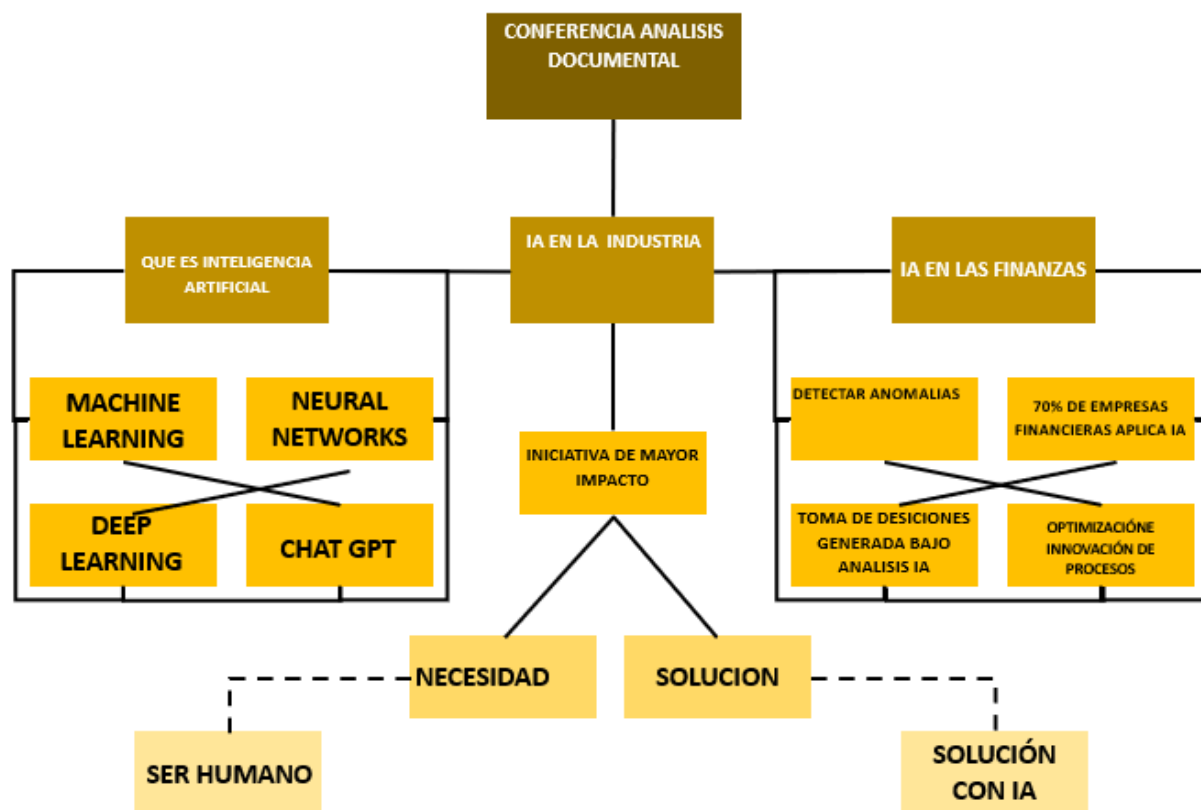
CONFERENCIA ANALISIS DOCUMENTAL

QUE ES INTELIGENCIA ARTIFICIAL

IA EN LA INDUSTRIA

IA EN LAS FINANZAS

MACHINE LEARNING

NEURAL NETWORKS

DEEP LEARNING

CHAT GPT

INICIATIVA DE MAYOR IMPACTO

DETECTAR ANOMALIAS

70% DE EMPRESAS FINANCIERAS APLICA IA

TOMA DE DESICIONES GENERADA BAJO ANALISIS IA

OPTIMIZACIÓNE INNOVACIÓN DE PROCESOS

NECESIDAD

SOLUCION

SER HUMANO

SOLUCIÓN CON IA